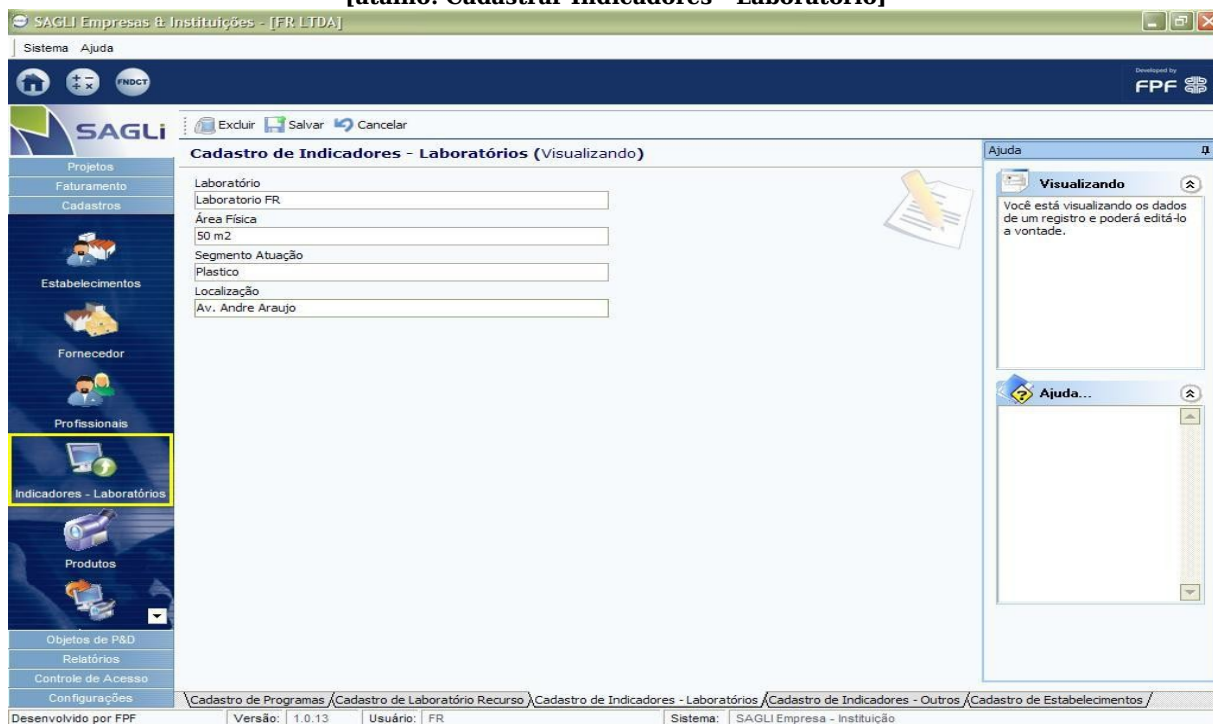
[atalho: Cadastrar Indicadores - Laboratório]

SAGLI Empresas & Instituições - [FR LTDA]

Sistema Ajuda

FNDCT

Developed by
FPF

SAGLi

Excluir Salvar Cancelar

Cadastro de Indicadores - Laboratórios (Visualizando)

Laboratório
Laboratorio FR
Área Física
50 m2
Segmento Atuação
Plastico
Localização
Av. Andre Araujo

Ajuda

Visualizando

Você está visualizando os dados de um registro e poderá editá-lo a vontade.

Ajuda...

Projetos
Faturamento
Cadastros
Estabelecimentos
Fornecedor
Profissionais
Indicadores - Laboratórios
Produtos
Objetos de P&D
Relatórios
Controle de Acesso
Configurações

Cadastro de Programas | Cadastro de Laboratório Recurso | Cadastro de Indicadores - Laboratórios | Cadastro de Indicadores - Outros | Cadastro de Estabelecimentos

Desenvolvido por FPF | Versão: 1.0.13 | Usuário: FR | Sistema: SAGLI Empresa - Instituição